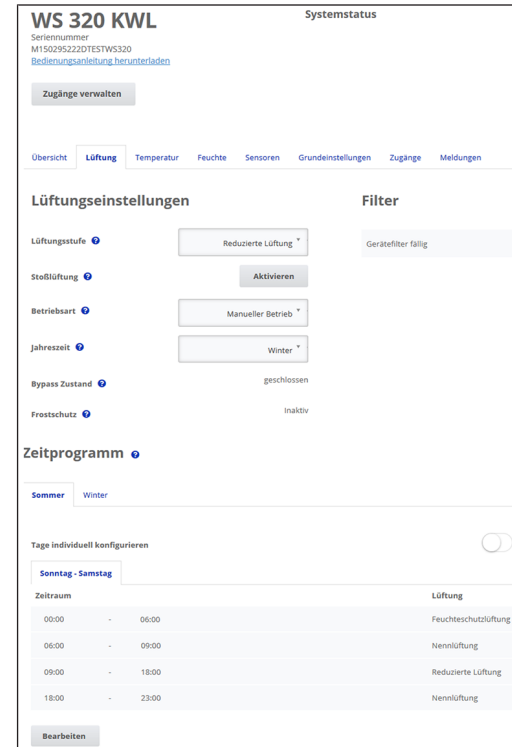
WS 320 KWL
Seriennummer
M150295222DTESTWS320
Bedienungsanleitung herunterladen

Systemstatus

Zugänge verwalten

Übersicht Lüftung Temperatur Feuchte Sensoren Grundeinstellungen Zugänge Meldungen

Lüftungseinstellungen

Filter

Gerätefilter fällig

Lüftungsstufe Reduzierte Lüftung

Stoßlüftung Aktivieren

Betriebsart Manueller Betrieb

Jahreszeit Winter

Bypass Zustand geschlossen

Frostschutz Inaktiv

Zeitprogramm

Sommer Winter

Tage individuell konfigurieren

Sonntag - Samstag

| Zeitraum | | | Lüftung |
|---|---|---|---|
| 00:00 | - | 06:00 | Feuchteschutzlüftung |
| 06:00 | - | 09:00 | Nennlüftung |
| 09:00 | - | 18:00 | Reduzierte Lüftung |
| 18:00 | - | 23:00 | Nennlüftung |

Bearbeiten